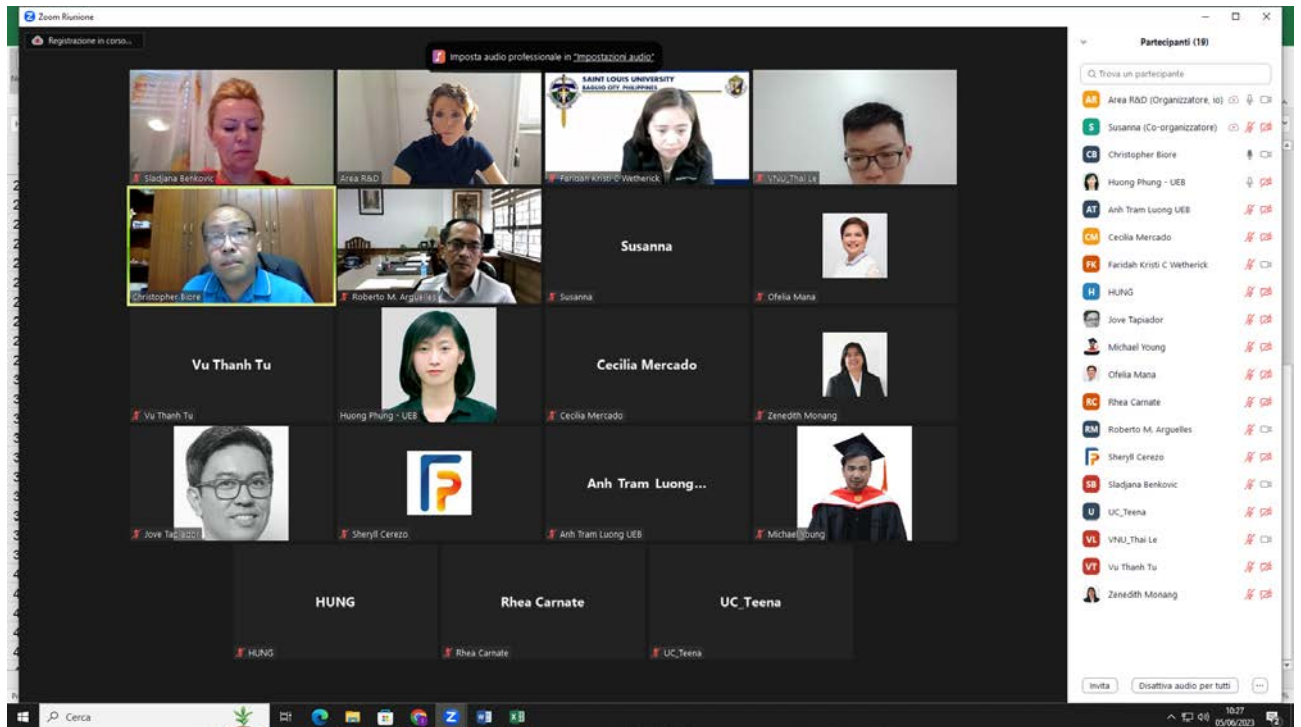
Zoom Riunione

Registrazione in corso...

Imposta audio professionale in "Impostazioni audio"

Sladjana Benkovic
Area R&D
SAINT LOUIS UNIVERSITY BAGUIO CITY PHILIPPINES
Faridah Kristi C Wetherick
VNU_Thai Le
Christopher Biore
Roberto M. Arguelles
Susanna
Susanna
Ofelia Mana
Vu Thanh Tu
Vu Thanh Tu
Huong Phung - UEB
Cecilia Mercado
Cecilia Mercado
Zenedith Monang
Jove Tapiador
Sheryll Cerezo
Anh Tram Luong...
Anh Tram Luong UEB
Michael Young
HUNG
HUNG
Rhea Carnate
Rhea Carnate
UC_Teena
UC_Teena

Partecipanti (19)

Trova un partecipante

AR Area R&D (Organizzatore, io)
S Susanna (Co-organizzatore)
CB Christopher Biore
Huong Phung - UEB
AT Anh Tram Luong UEB
CM Cecilia Mercado
FK Faridah Kristi C Wetherick
H HUNG
Jove Tapiador
Michael Young
Ofelia Mana
RC Rhea Carnate
RM Roberto M. Arguelles
Sheryll Cerezo
SB Sladjana Benkovic
U UC_Teena
VL VNU_Thai Le
VT Vu Thanh Tu
Zenedith Monang

Invita
Disattiva audio per tutti
...

Cerca

10:27
05/06/2023